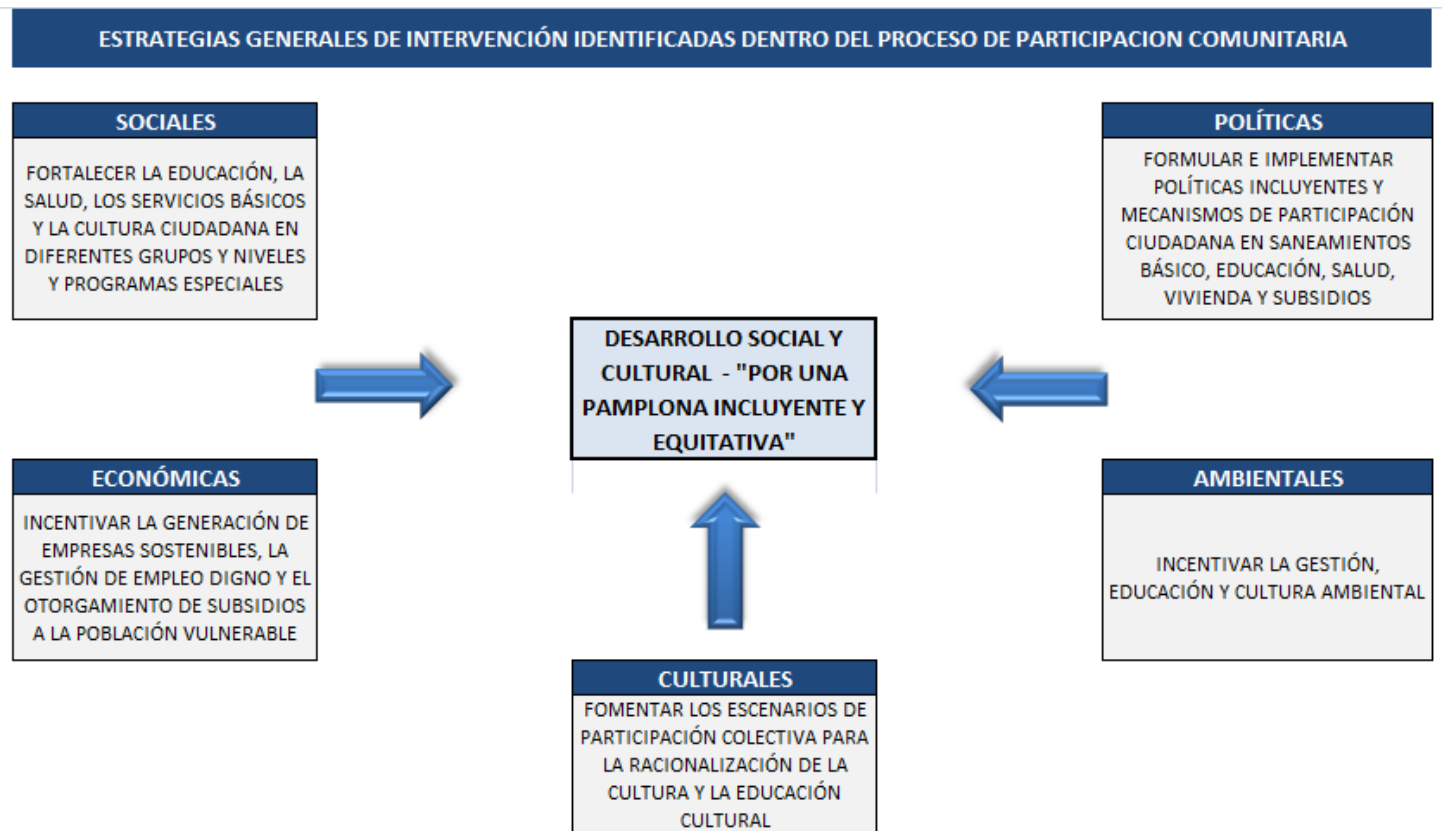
ESTRATEGIAS GENERALES DE INTERVENCIÓN IDENTIFICADAS DENTRO DEL PROCESO DE PARTICIPACION COMUNITARIA

SOCIALES

FORTALECER LA EDUCACIÓN, LA SALUD, LOS SERVICIOS BÁSICOS Y LA CULTURA CIUDADANA EN DIFERENTES GRUPOS Y NIVELES Y PROGRAMAS ESPECIALES

POLÍTICAS

FORMULAR E IMPLEMENTAR POLÍTICAS INCLUYENTES Y MECANISMOS DE PARTICIPACIÓN CIUDADANA EN SANEAMIENTOS BÁSICO, EDUCACIÓN, SALUD, VIVIENDA Y SUBSIDIOS

DESARROLLO SOCIAL Y CULTURAL - "POR UNA PAMPLONA INCLUYENTE Y EQUITATIVA"

ECONÓMICAS

INCENTIVAR LA GENERACIÓN DE EMPRESAS SOSTENIBLES, LA GESTIÓN DE EMPLEO DIGNO Y EL OTORGAMIENTO DE SUBSIDIOS A LA POBLACIÓN VULNERABLE

AMBIENTALES

INCENTIVAR LA GESTIÓN, EDUCACIÓN Y CULTURA AMBIENTAL

CULTURALES

FOMENTAR LOS ESCENARIOS DE PARTICIPACIÓN COLECTIVA PARA LA RACIONALIZACIÓN DE LA CULTURA Y LA EDUCACIÓN CULTURAL